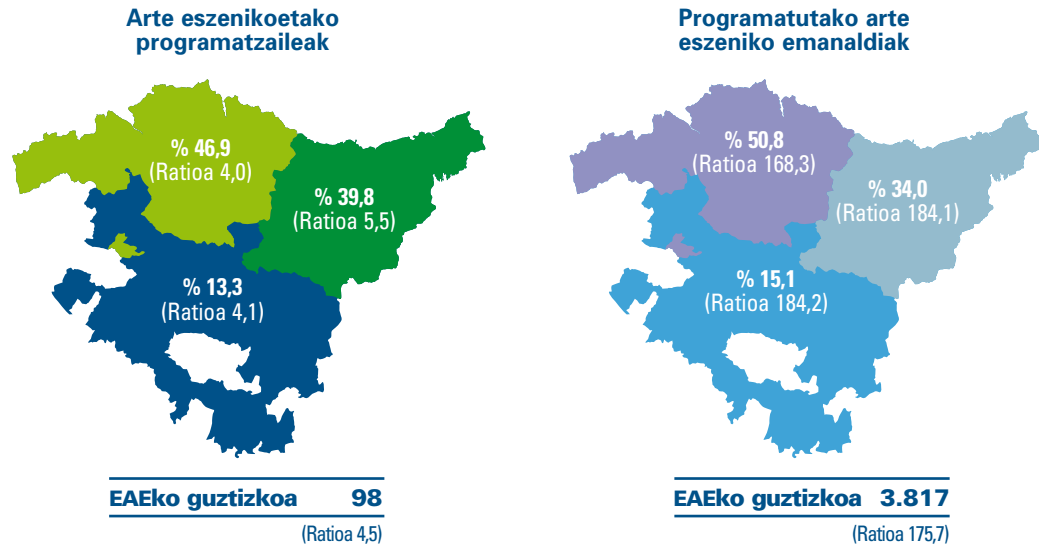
Arte eszenikoetako programatzaileak

% 46,9
(Ratioa 4,0)

% 39,8
(Ratioa 5,5)

% 13,3
(Ratioa 4,1)

EAEko guztizkoa 98

(Ratioa 4,5)

Programatutako arte eszeniko emanaldiak

% 50,8
(Ratioa 168,3)

% 34,0
(Ratioa 184,1)

% 15,1
(Ratioa 184,2)

EAEko guztizkoa 3.817

(Ratioa 175,7)